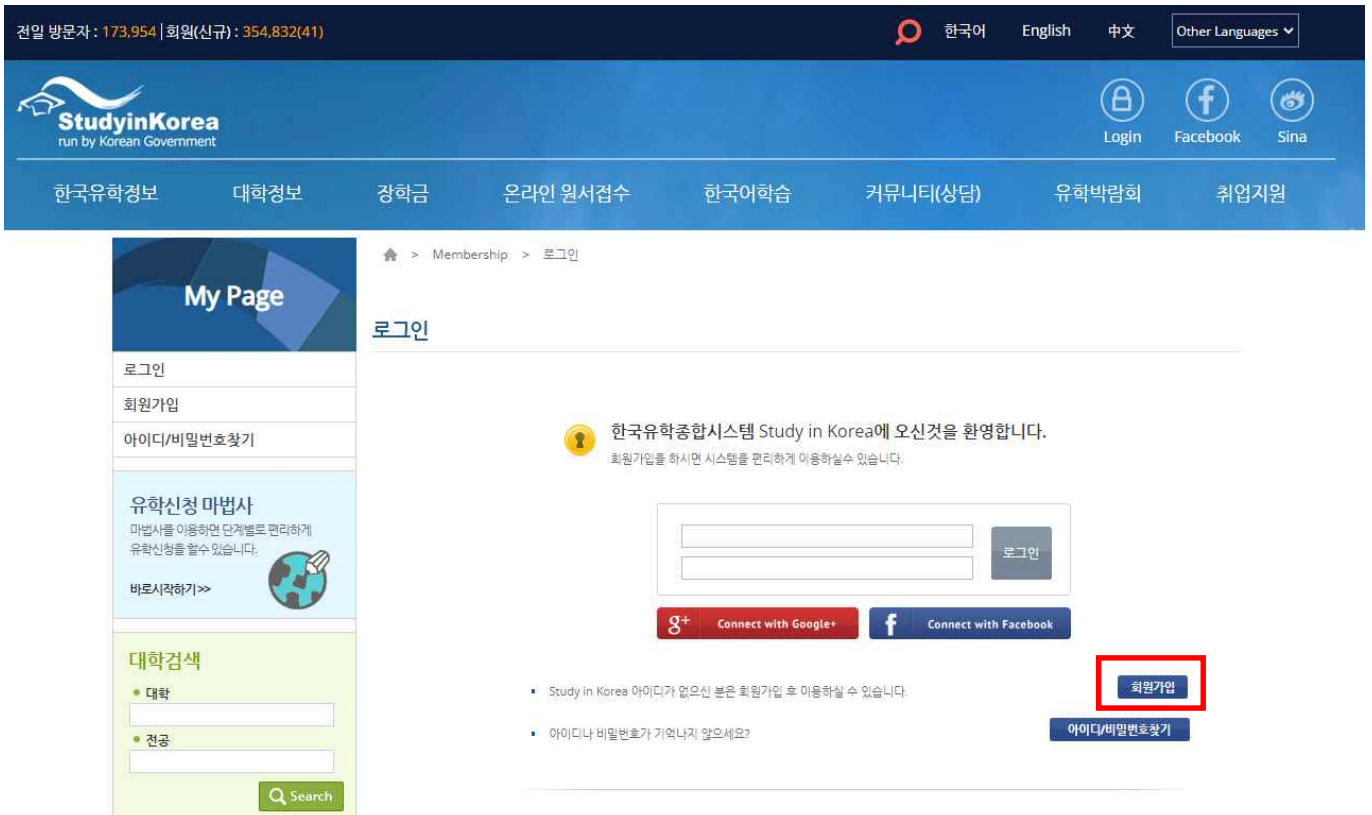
전일 방문자 : 173,954 | 회원(신규) : 354,832(41)

한국어 English 中文 Other Languages

StudyinKorea
run by Korean Government

Login Facebook Sina

한국유학정보 대학정보 장학금 온라인 원서접수 한국어학습 커뮤니티(상담) 유학박람회 취업지원

My Page

로그인
회원가입
아이디/비밀번호찾기

유학신청 마법사
마법사를 이용하면 단계별로 편리하게 유학신청을 할수 있습니다.

바로시작하기>>

대학검색
대학
전공
Search

> Membership > 로그인

로그인

한국유학종합시스템 Study in Korea에 오신것을 환영합니다.
회원가입을 하시면 시스템을 편리하게 이용하실수 있습니다.

로그인

Connect with Google+
Connect with Facebook

Study in Korea 아이디가 없으신 분은 회원가입 후 이용하실 수 있습니다.
회원가입

아이디나 비밀번호가 기억나지 않으세요?
아이디/비밀번호찾기